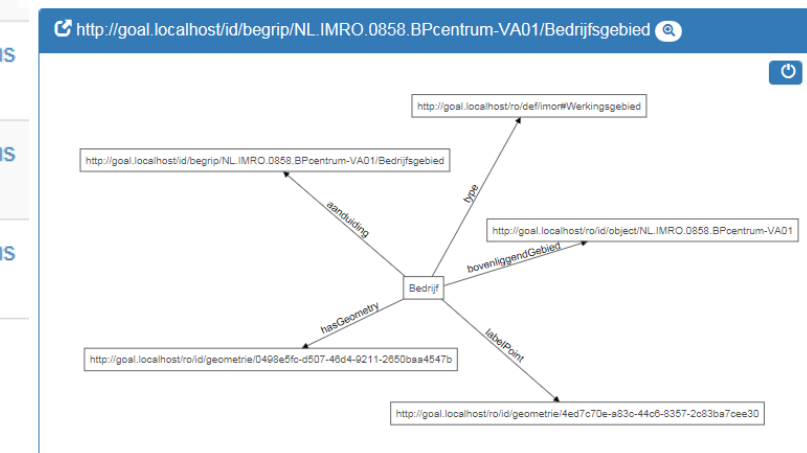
IS

IS

IS

http://goal.localhost/id/begrip/NL.IMRO.0858.BPcentrum-VA01/Bedrijfsgebied

http://goal.localhost/ro/def/imro#Werkingsgebied

http://goal.localhost/id/begrip/NL.IMRO.0858.BPcentrum-VA01/Bedrijfsgebied

type

aanduiding

http://goal.localhost/ro/id/object/NL.IMRO.0858.BPcentrum-VA01

bovenliggendGebied

Bedrijf

hasGeometry

labelPoint

http://goal.localhost/ro/id/geometrie/0498e5fc-d507-46d4-9211-2650baa4547b

http://goal.localhost/ro/id/geometrie/4ed7c70e-a83c-44c6-8357-2c83ba7cee30